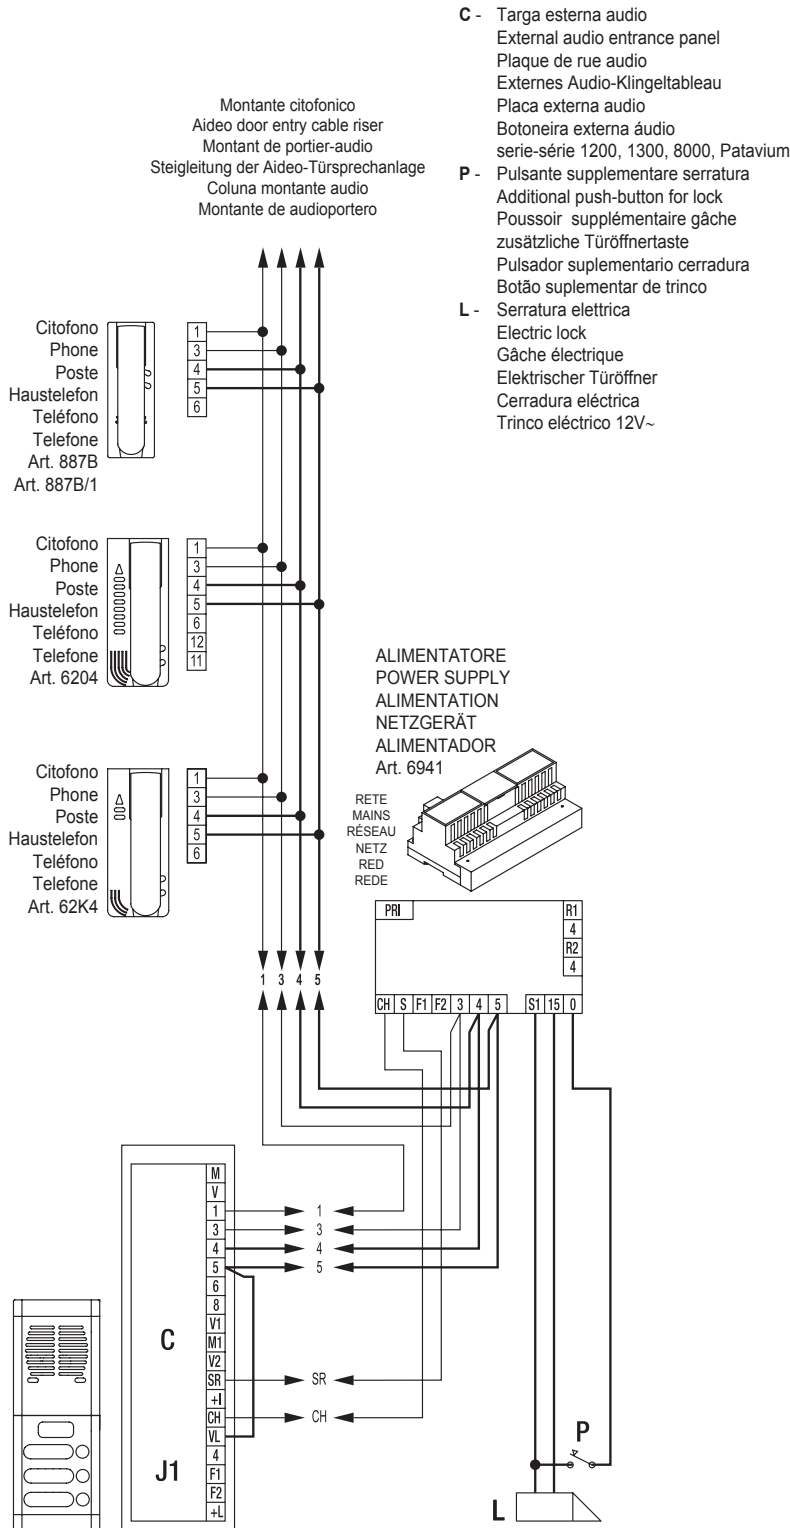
C - Targa esterna audio
External audio entrance panel
Plaque de rue audio
Externes Audio-Klingeltableau
Placa externa audio
Botoneira externa áudio
serie-série 1200, 1300, 8000, Patavium

P - Pulsante supplementare serratura
Additional push-button for lock
Poussoir supplémentaire gâche
zusätzliche Türöffnertaste
Pulsador suplementario cerradura
Botão suplementar de trinco

L - Serratura elettrica
Electric lock
Gâche électrique
Elektrischer Türöffner
Cerradura eléctrica
Trinco eléctrico 12V~

Montante citofonico
Aideo door entry cable riser
Montant de portier-audio
Steigleitung der Aideo-Türsprechanlage
Coluna montante audio
Montante de audioportero

Citofono
Phone
Poste
Haustelefon
Teléfono
Telefone
Art. 887B
Art. 887B/1

1
3
4
5
6

Citofono
Phone
Poste
Haustelefon
Teléfono
Telefone
Art. 6204

1
3
4
5
6
12
11

ALIMENTATORE
POWER SUPPLY
ALIMENTATION
NETZGERÄT
ALIMENTADOR
Art. 6941

RETE
MAINS
RÉSEAU
NETZ
RED
REDE

Citofono
Phone
Poste
Haustelefon
Teléfono
Telefone
Art. 62K4

1
3
4
5
6

PRI
R1
4
R2
4

1 3 4 5

CH S F1 F2 3 4 5 S1 15 0

M
V
1
3
4
5
6
8
V1
M1
V2
SR
+I
CH
VL
4
F1
F2
+L

C
J1

1
3
4
5
SR
CH

P
L